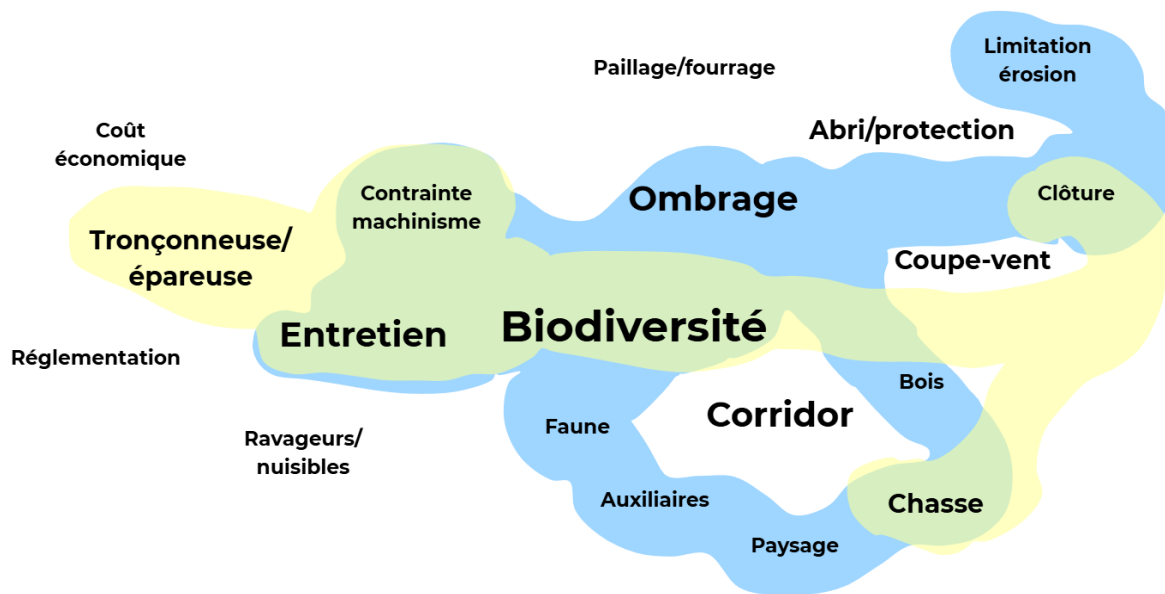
Paillage/fourrage

Limitation érosion

Abri/protection

Coût économique

Contrainte machinisme

Ombrage

Clôture

Tronçonneuse/ épareuse

Coupe-vent

Entretien

Biodiversité

Réglementation

Bois

Corridor

Faune

Ravageurs/ nuisibles

Auxiliaires

Chasse

Paysage